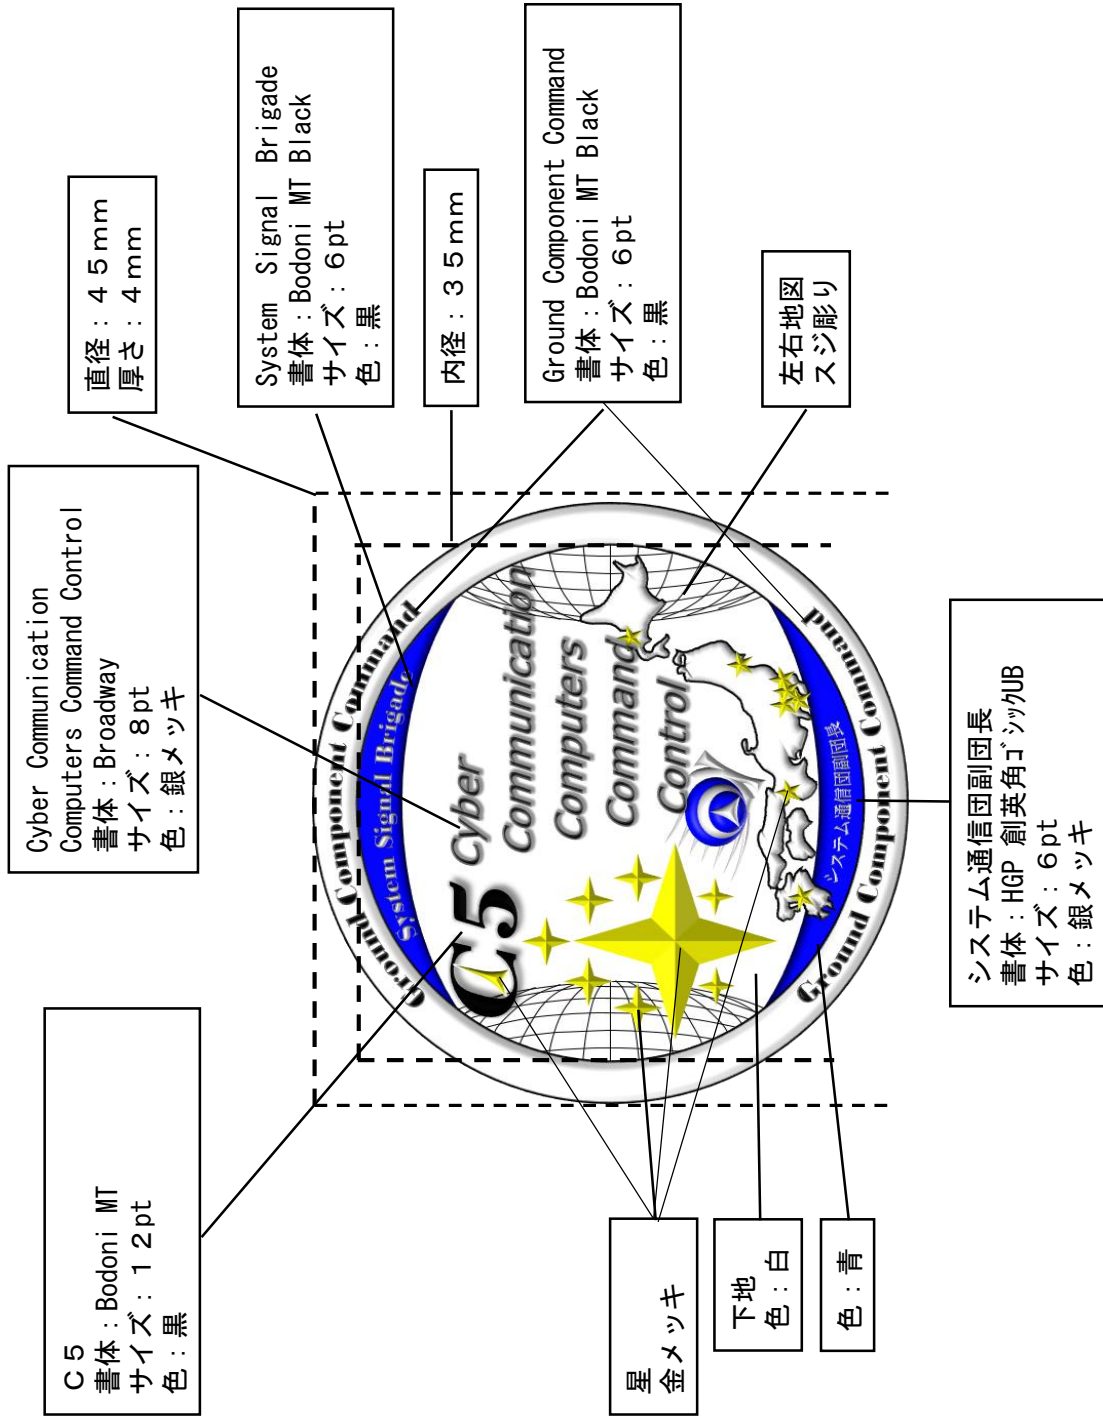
直径：４５ｍｍ
厚さ：４ｍｍ

System Signal Brigade
書体：Bodoni MT Black
サイズ：６pt
色：黒

内径：３５ｍｍ

Ground Component Command
書体：Bodoni MT Black
サイズ：６pt
色：黒

左右地図
スジ彫り

Cyber Communication
Computers Command Control
書体：Broadway
サイズ：８pt
色：銀メッキ

Ground Component Command
System Signal Brigade
C5
Cyber
Communication
Computers
Command
Control
システム通信団副団長

システム通信団副団長
書体：HGP 創英角ｺﾞｼｯｸUB
サイズ：６pt
色：銀メッキ

Ｃ５
書体：Bodoni MT
サイズ：１２pt
色：黒

星
金メッキ

下地
色：白

色：青